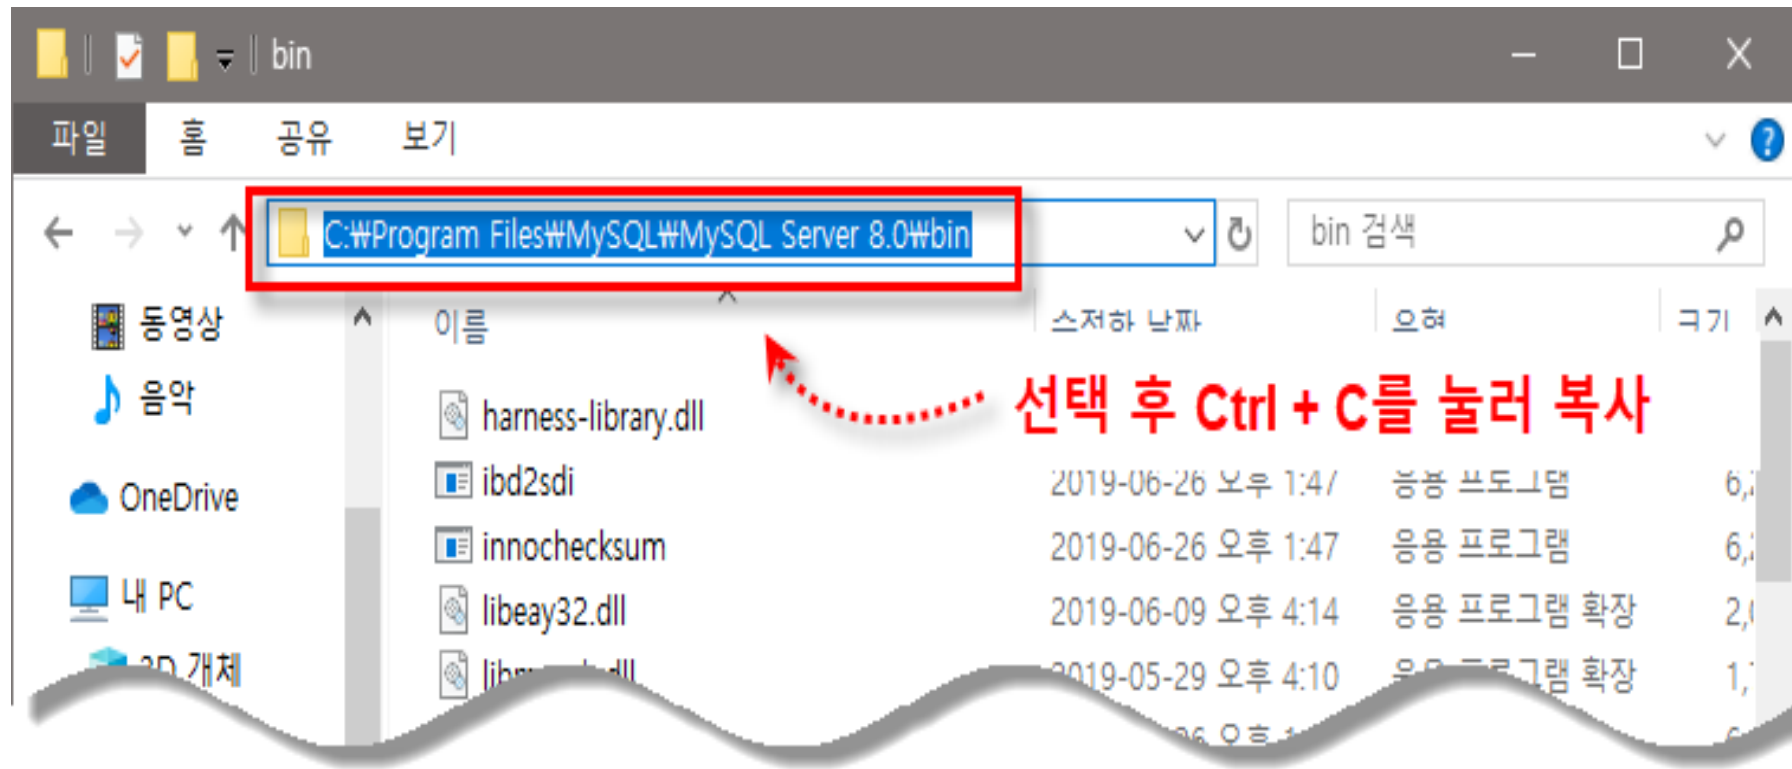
bin

파일 홈 공유 보기

C:₩Program Files₩MySQL₩MySQL Server 8.0₩bin

bin 검색

동영상
음악
OneDrive
내 PC
3D 개체

이름 | 수정한 날짜 | 유형 | 크기

harness-library.dll

선택 후 Ctrl + C를 눌러 복사

ibd2sdi 2019-06-26 오후 1:47 응용 프로그램 6,
innochecksum 2019-06-26 오후 1:47 응용 프로그램 6,
libeay32.dll 2019-06-09 오후 4:14 응용 프로그램 확장 2,
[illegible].dll 2019-05-29 오후 4:10 응용 프로그램 확장 1,